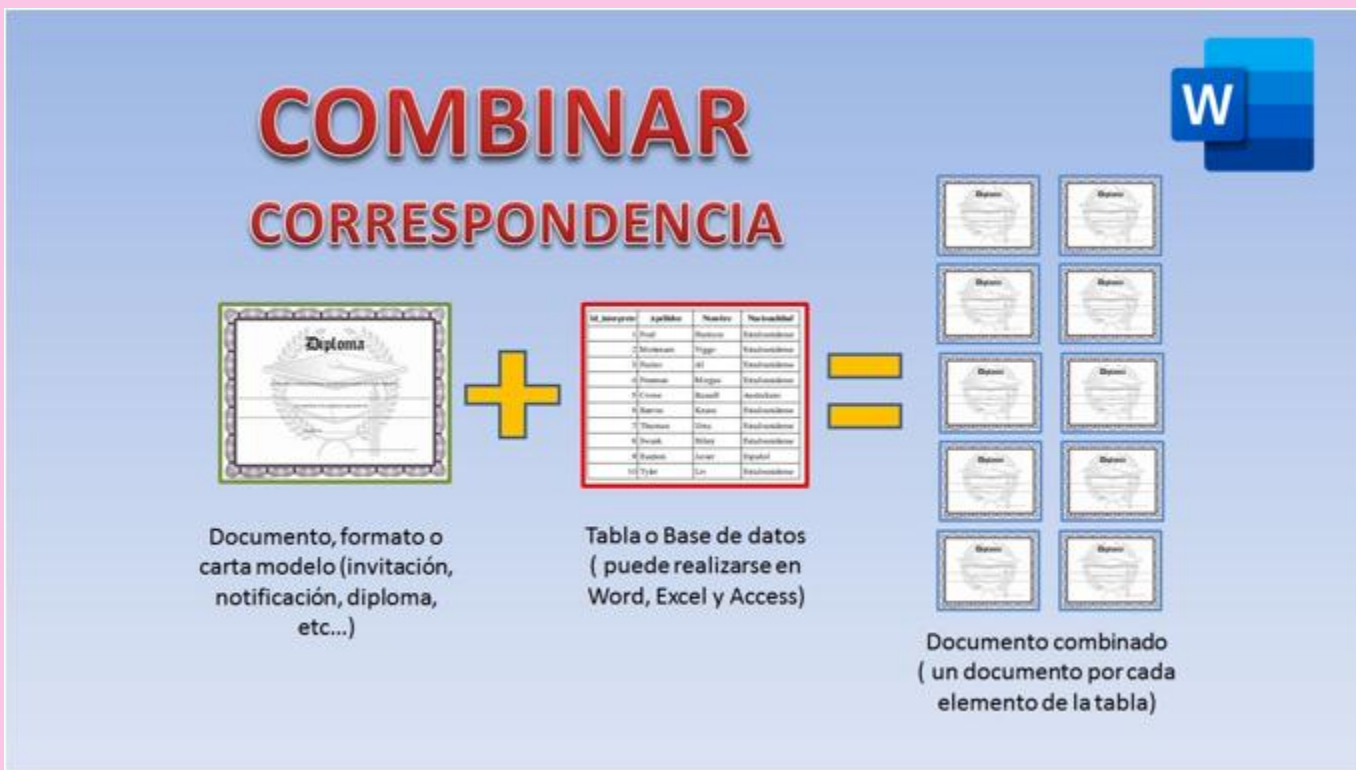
COMBINAR
CORRESPONDENCIA

W

Diploma

| Id_interprete | Apellidos | Nombre | Nacionalidad |
|---|---|---|---|
| 1 | Ford | Harrison | Estadounidense |
| 2 | Mortensen | Viggo | Estadounidense |
| 3 | Pacino | Al | Estadounidense |
| 4 | Freeman | Morgan | Estadounidense |
| 5 | Crowe | Russell | Australiano |
| 6 | Reeves | Keanu | Estadounidense |
| 7 | Thurman | Uma | Estadounidense |
| 8 | Swank | Hilary | Estadounidense |
| 9 | Bardem | Javier | Español |
| 10 | Tyler | Liv | Estadounidense |

Documento, formato o carta modelo (invitación, notificación, diploma, etc...)

Tabla o Base de datos ( puede realizarse en Word, Excel y Access)

Documento combinado ( un documento por cada elemento de la tabla)